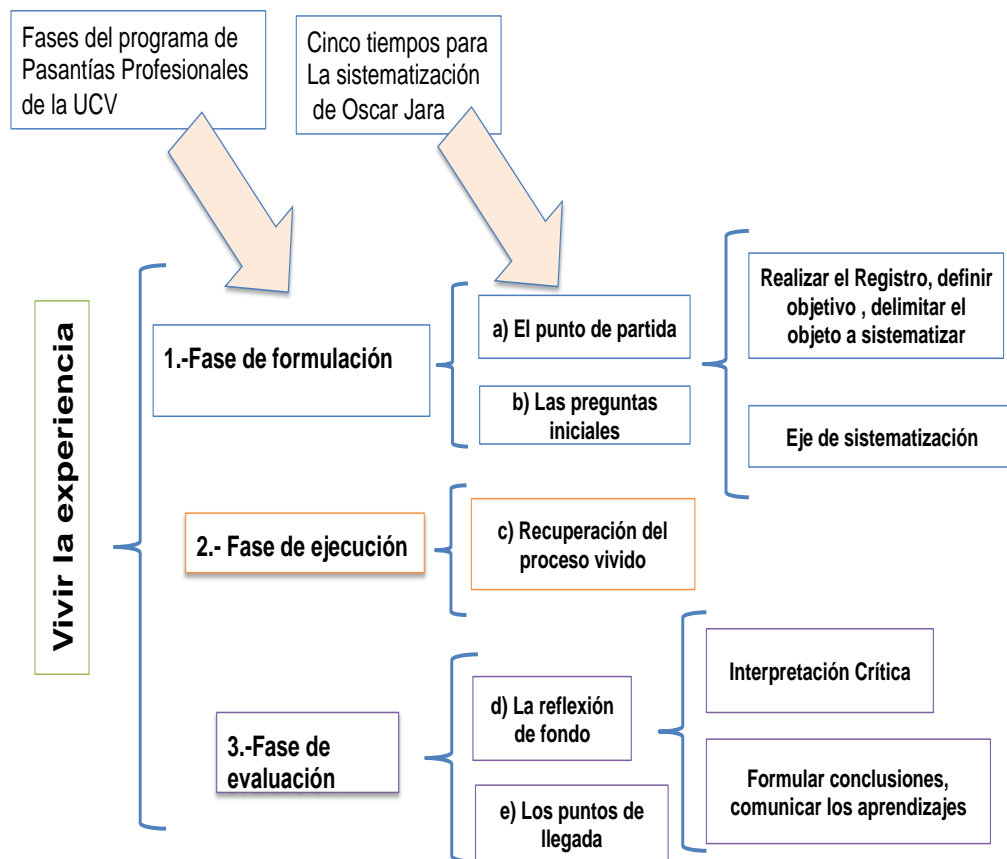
Fases del programa de Pasantías Profesionales de la UCV

Cinco tiempos para La sistematización de Oscar Jara

Vivir la experiencia

1.-Fase de formulación

a) El punto de partida

b) Las preguntas iniciales

Realizar el Registro, definir objetivo , delimitar el objeto a sistematizar

Eje de sistematización

2.- Fase de ejecución

c) Recuperación del proceso vivido

3.-Fase de evaluación

d) La reflexión de fondo

e) Los puntos de llegada

Interpretación Crítica

Formular conclusiones, comunicar los aprendizajes